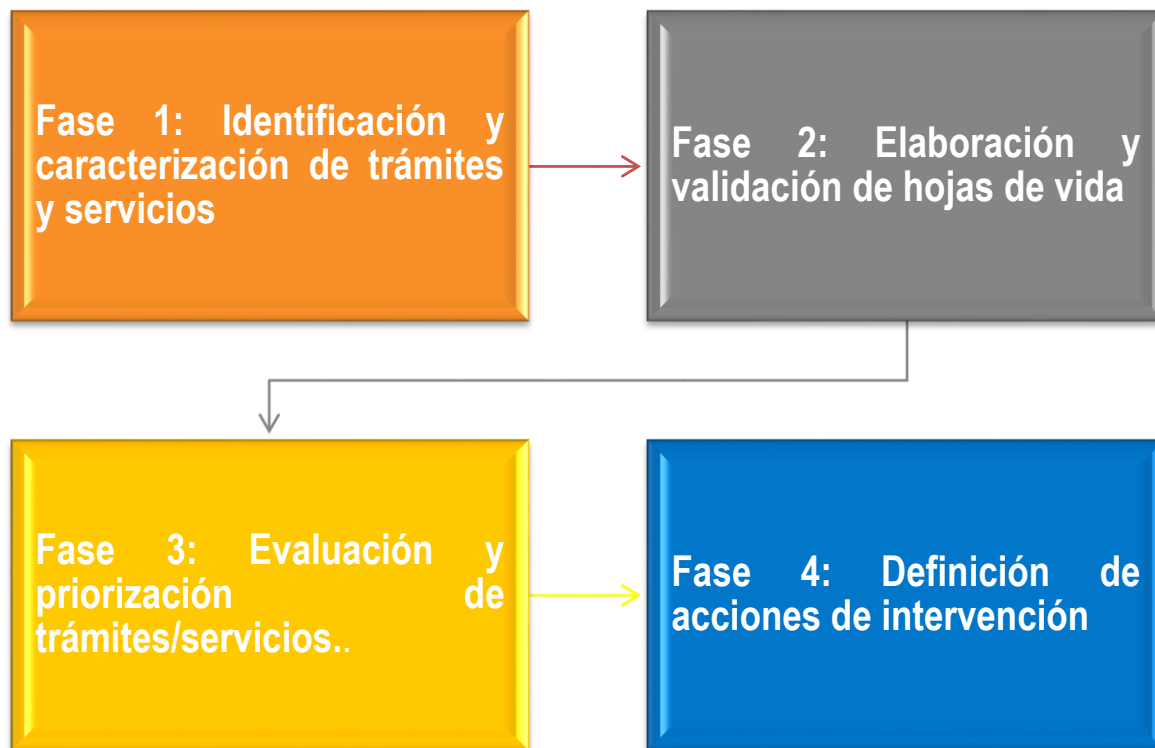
Fase 1: Identificación y caracterización de trámites y servicios

Fase 2: Elaboración y validación de hojas de vida

Fase 3: Evaluación y priorización de trámites/servicios..

Fase 4: Definición de acciones de intervención